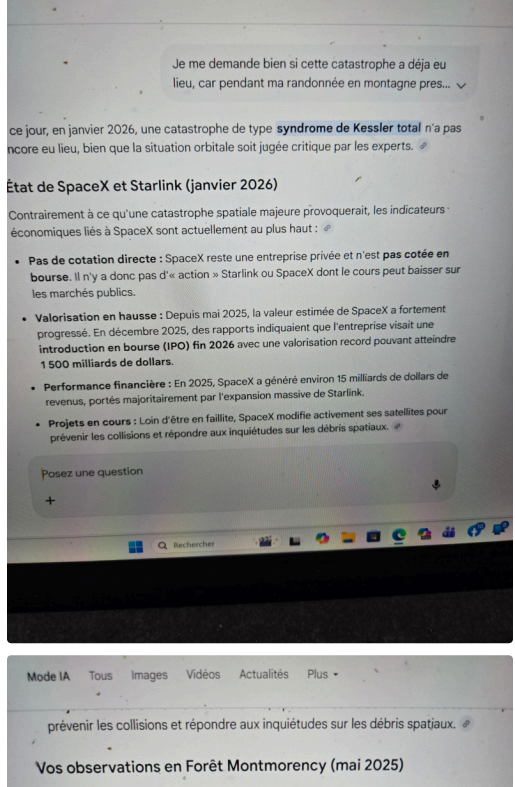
Je me demande bien si cette catastrophe a déja eu lieu, car pendant ma randonnée en montagne pres...

ce jour, en janvier 2026, une catastrophe de type syndrome de Kessler total n'a pas ncore eu lieu, bien que la situation orbitale soit jugée critique par les experts.

État de SpaceX et Starlink (janvier 2026)

Contrairement à ce qu'une catastrophe spatiale majeure provoquerait, les indicateurs économiques liés à SpaceX sont actuellement au plus haut :

• Pas de cotation directe : SpaceX reste une entreprise privée et n'est pas cotée en bourse. Il n'y a donc pas d'« action » Starlink ou SpaceX dont le cours peut baisser sur les marchés publics.

• Valorisation en hausse : Depuis mai 2025, la valeur estimée de SpaceX a fortement progressé. En décembre 2025, des rapports indiquaient que l'entreprise visait une introduction en bourse (IPO) fin 2026 avec une valorisation record pouvant atteindre 1 500 milliards de dollars.

• Performance financière : En 2025, SpaceX a généré environ 15 milliards de dollars de revenus, portés majoritairement par l'expansion massive de Starlink.

• Projets en cours : Loin d'être en faillite, SpaceX modifie activement ses satellites pour prévenir les collisions et répondre aux inquiétudes sur les débris spatiaux.

Posez une question

+

Rechercher

Mode IA Tous Images Vidéos Actualités Plus

prévenir les collisions et répondre aux inquiétudes sur les débris spatiaux.

Vos observations en Forêt Montmorency (mai 2025)